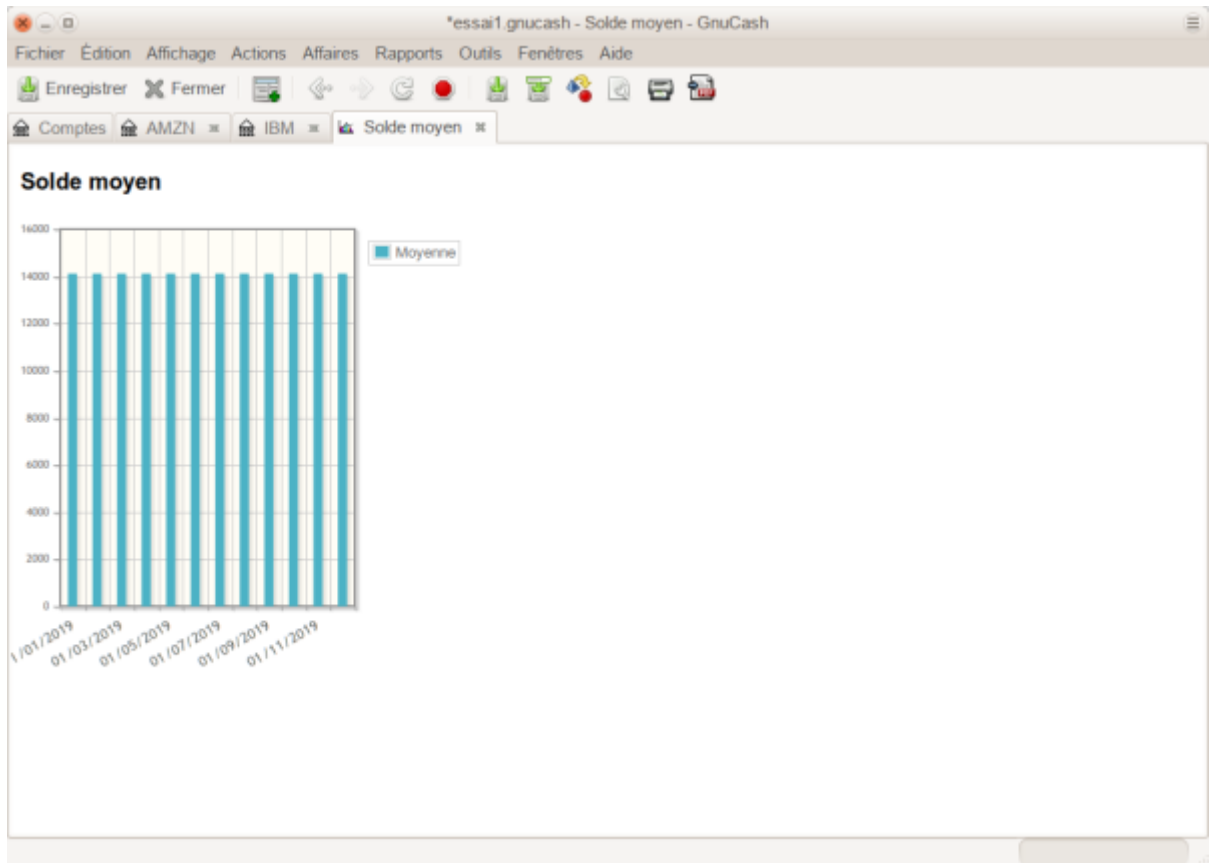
*essai1.gnucash - Solde moyen - GnuCash

Fichier Édition Affichage Actions Affaires Rapports Outils Fenêtres Aide

Enregistrer Fermer

Comptes AMZN IBM Solde moyen

Solde moyen

16000
14000
12000
10000
8000
6000
4000
2000
0

Moyenne

1/01/2019 01/03/2019 01/05/2019 01/07/2019 01/09/2019 01/11/2019